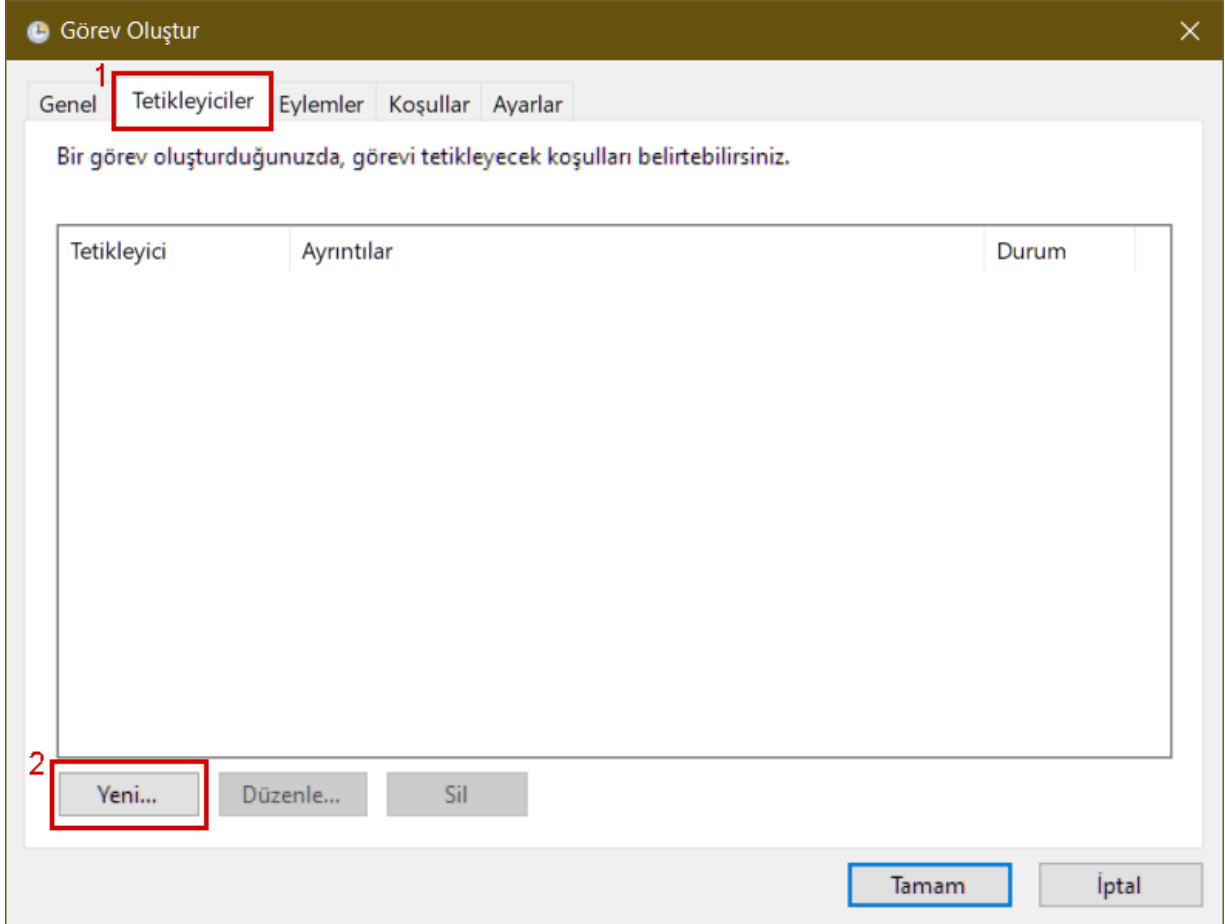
Görev Oluştur

1

Genel Tetikleyiciler Eylemler Koşullar Ayarlar

Bir görev oluşturduğunuzda, görevi tetikleyecek koşulları belirtebilirsiniz.

| Tetikleyici | Ayrıntılar | Durum |
|---|---|---|

2

Yeni... Düzenle... Sil

Tamam İptal